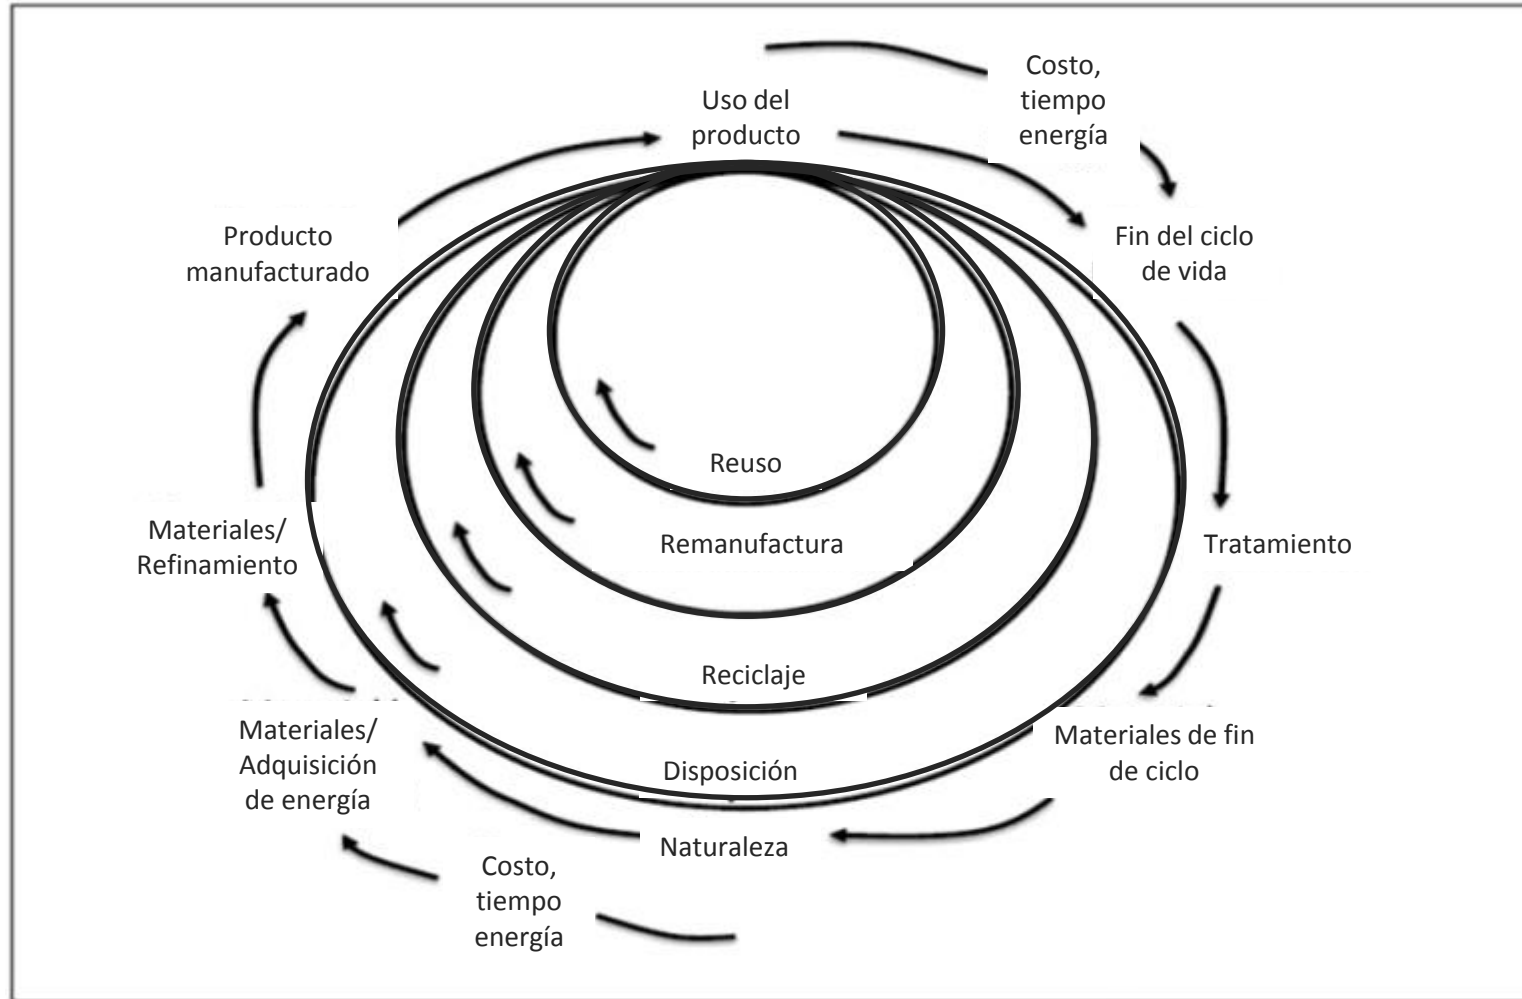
Costo, tiempo energía

Uso del producto

Fin del ciclo de vida

Producto manufacturado

Reuso

Remanufactura

Tratamiento

Materiales/ Refinamiento

Reciclaje

Materiales/ Adquisición de energía

Disposición

Materiales de fin de ciclo

Naturaleza

Costo, tiempo energía